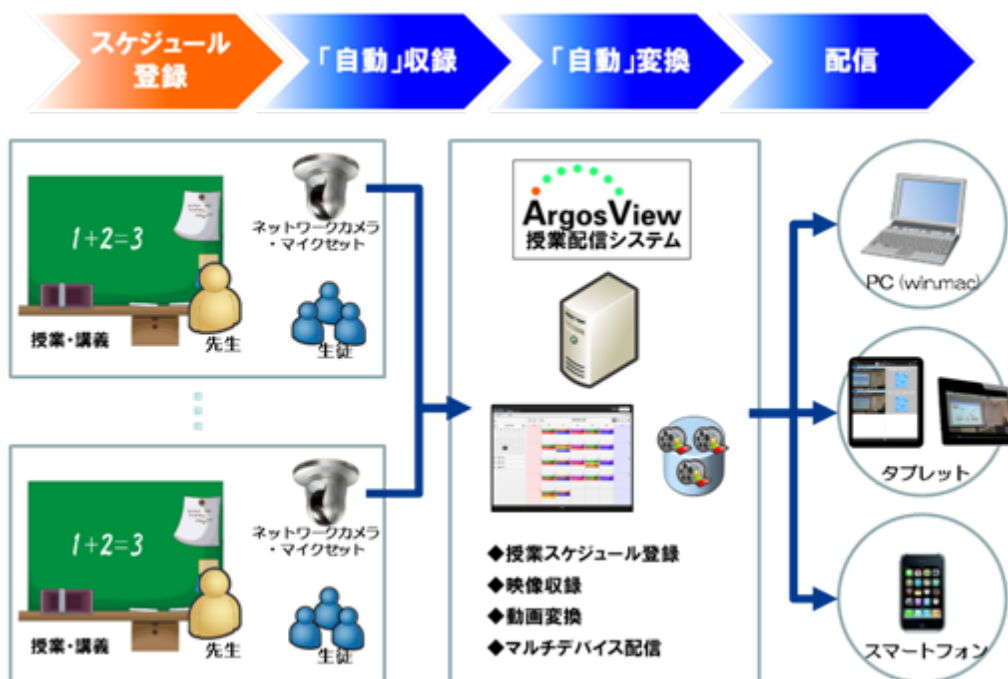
スケジュール登録

「自動」収録

「自動」変換

配信

1+2=3

ネットワークカメラ・マイクセット

授業・講義

先生

生徒

1+2=3

ネットワークカメラ・マイクセット

授業・講義

先生

生徒

ArgosView
授業配信システム

◆授業スケジュール登録
◆映像収録
◆動画変換
◆マルチデバイス配信

PC (win,mac)

タブレット

スマートフォン